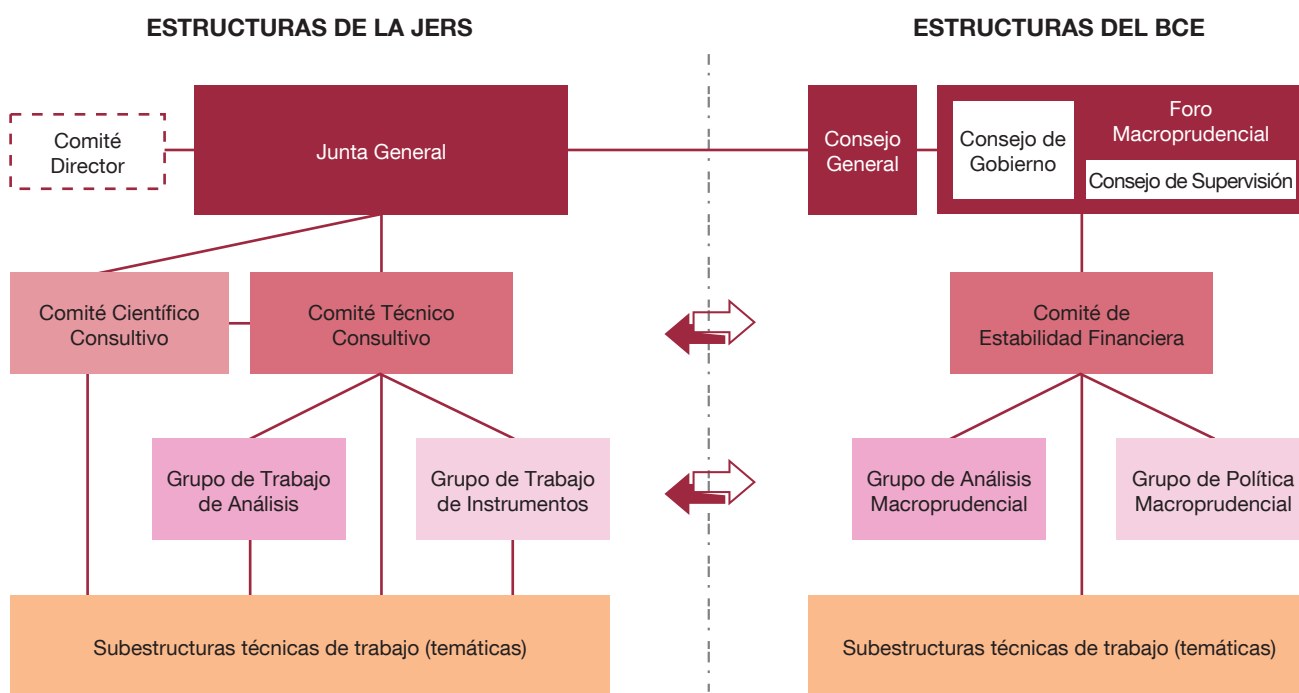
ESTRUCTURAS DE LA JERS

ESTRUCTURAS DEL BCE

Comité Director

Junta General

Consejo General

Consejo de Gobierno

Foro Macroprudencial

Consejo de Supervisión

Comité Científico Consultivo

Comité Técnico Consultivo

Comité de Estabilidad Financiera

Grupo de Trabajo de Análisis

Grupo de Trabajo de Instrumentos

Grupo de Análisis Macroprudencial

Grupo de Política Macroprudencial

Subestructuras técnicas de trabajo (temáticas)

Subestructuras técnicas de trabajo (temáticas)